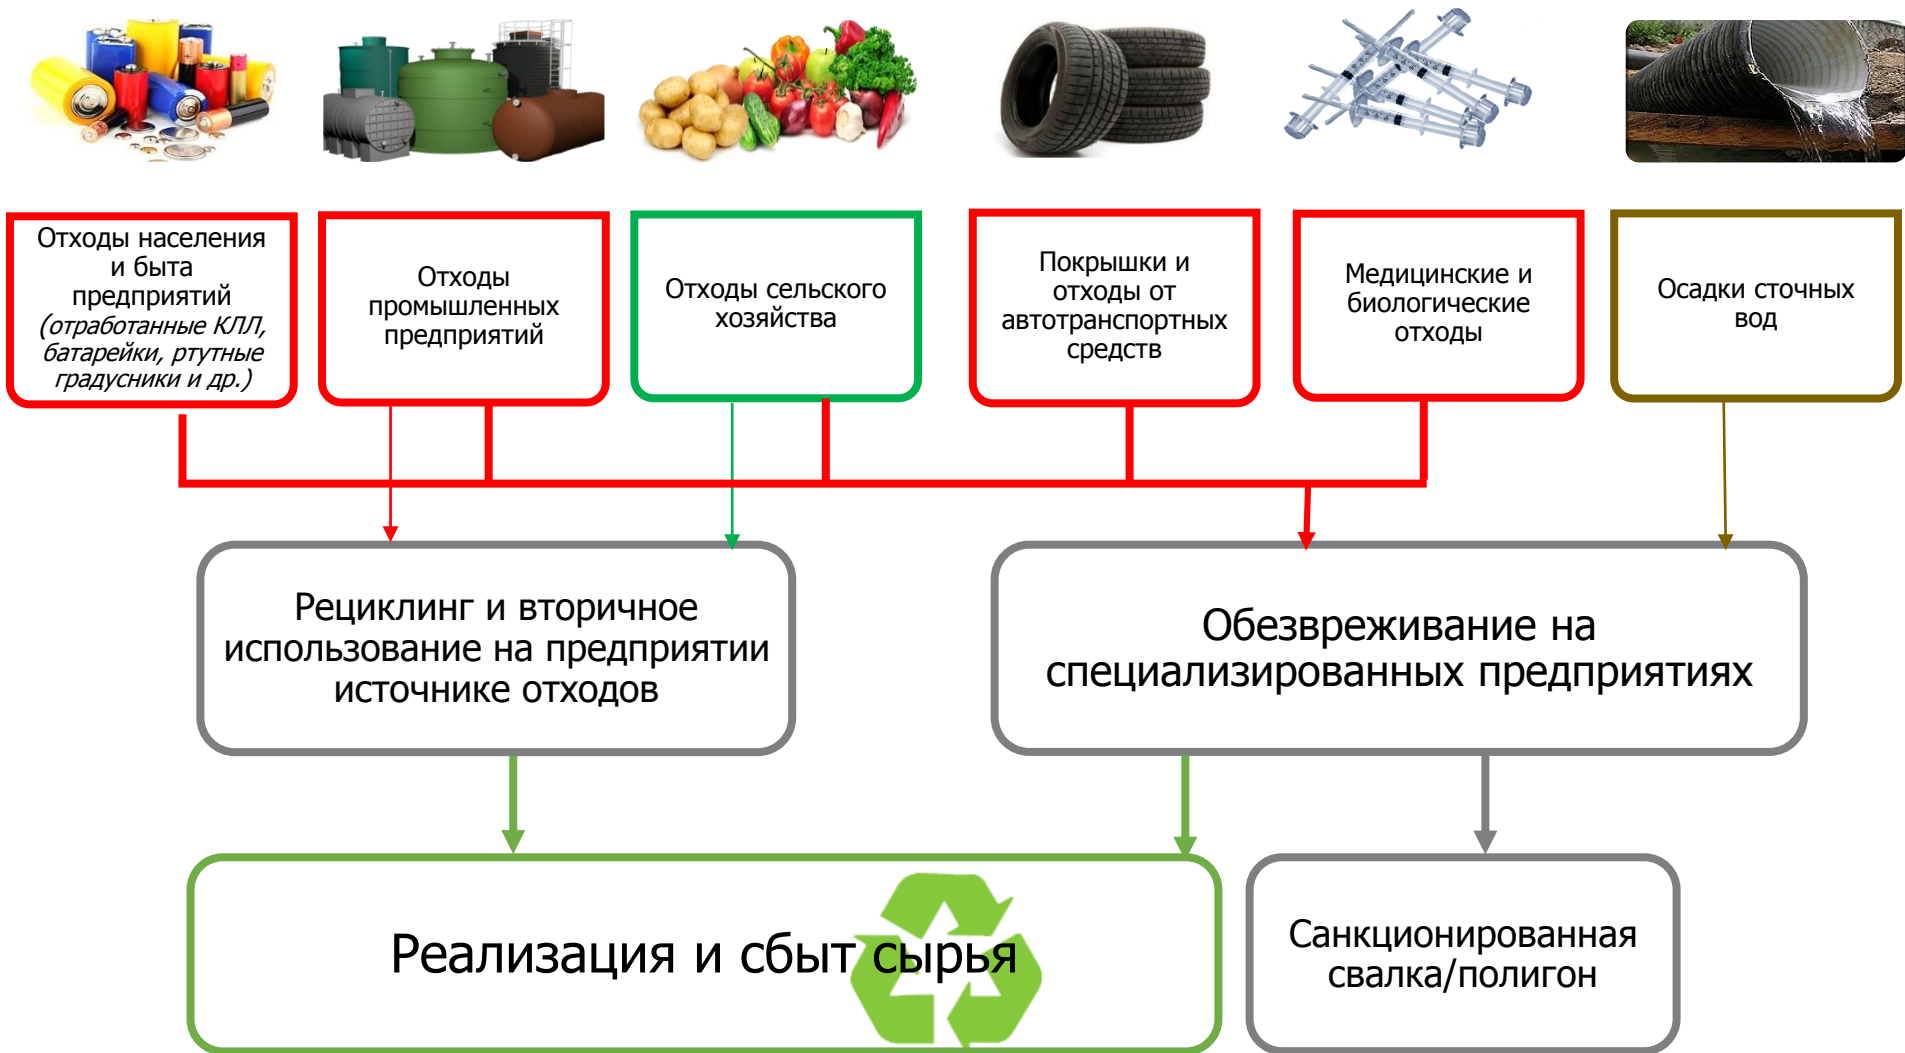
Отходы населения и быта предприятий (отработанные КЛЛ, батарейки, ртутные градусники и др.)

Отходы промышленных предприятий

Отходы сельского хозяйства

Покрышки и отходы от автотранспортных средств

Медицинские и биологические отходы

Осадки сточных вод

Рециклинг и вторичное использование на предприятии источнике отходов

Обезвреживание на специализированных предприятиях

Реализация и сбыт сырья

Санкционированная свалка/полигон